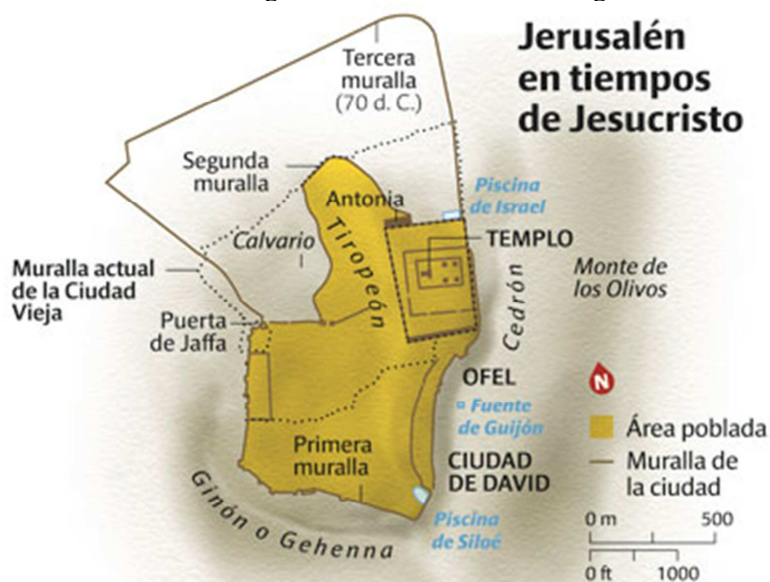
Jerusalén en tiempos de Jesucristo

Tercera muralla (70 d. C.)

Segunda muralla

Antonia

Piscina de Israel

Calvario

Tiropeón

TEMPLO

Muralla actual de la Ciudad Vieja

Cedrón

Monte de los Olivos

Puerta de Jaffa

OFEL

N

Fuente de Guijón

Área poblada

Primera muralla

CIUDAD DE DAVID

Muralla de la ciudad

Ginón o Gehenna

Piscina de Siloé

0 m

500

0 ft

1000